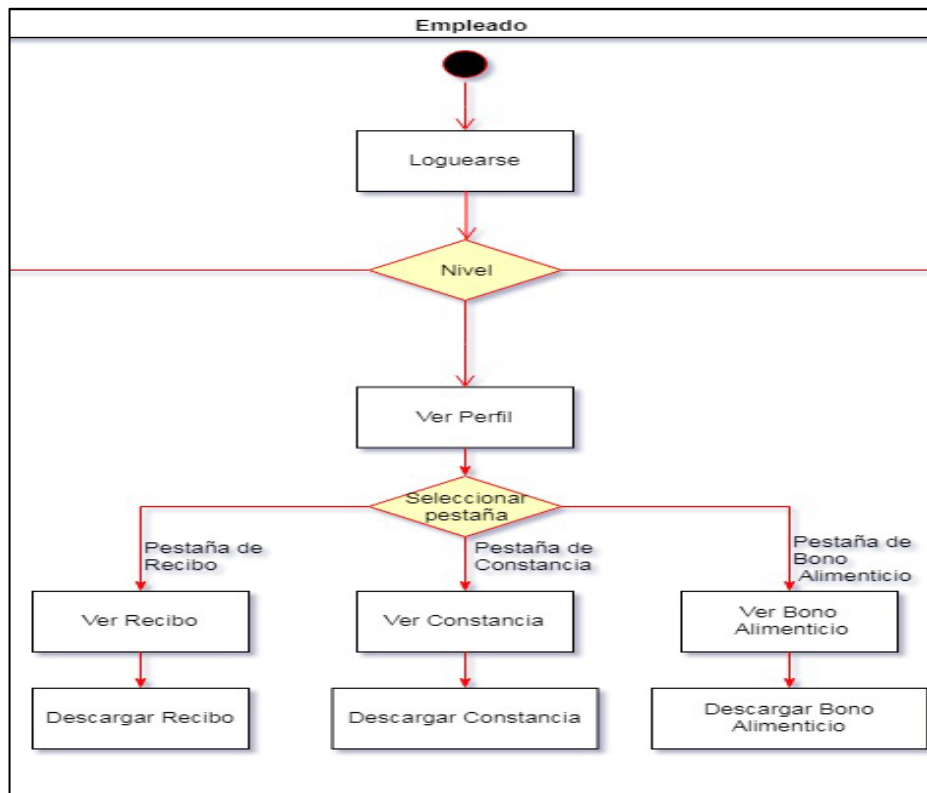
Empleado

Loguearse

Nivel

Ver Perfil

Seleccionar pestaña

Pestaña de Recibo

Pestaña de Constancia

Pestaña de Bono Alimenticio

Ver Recibo

Ver Constancia

Ver Bono Alimenticio

Descargar Recibo

Descargar Constancia

Descargar Bono Alimenticio